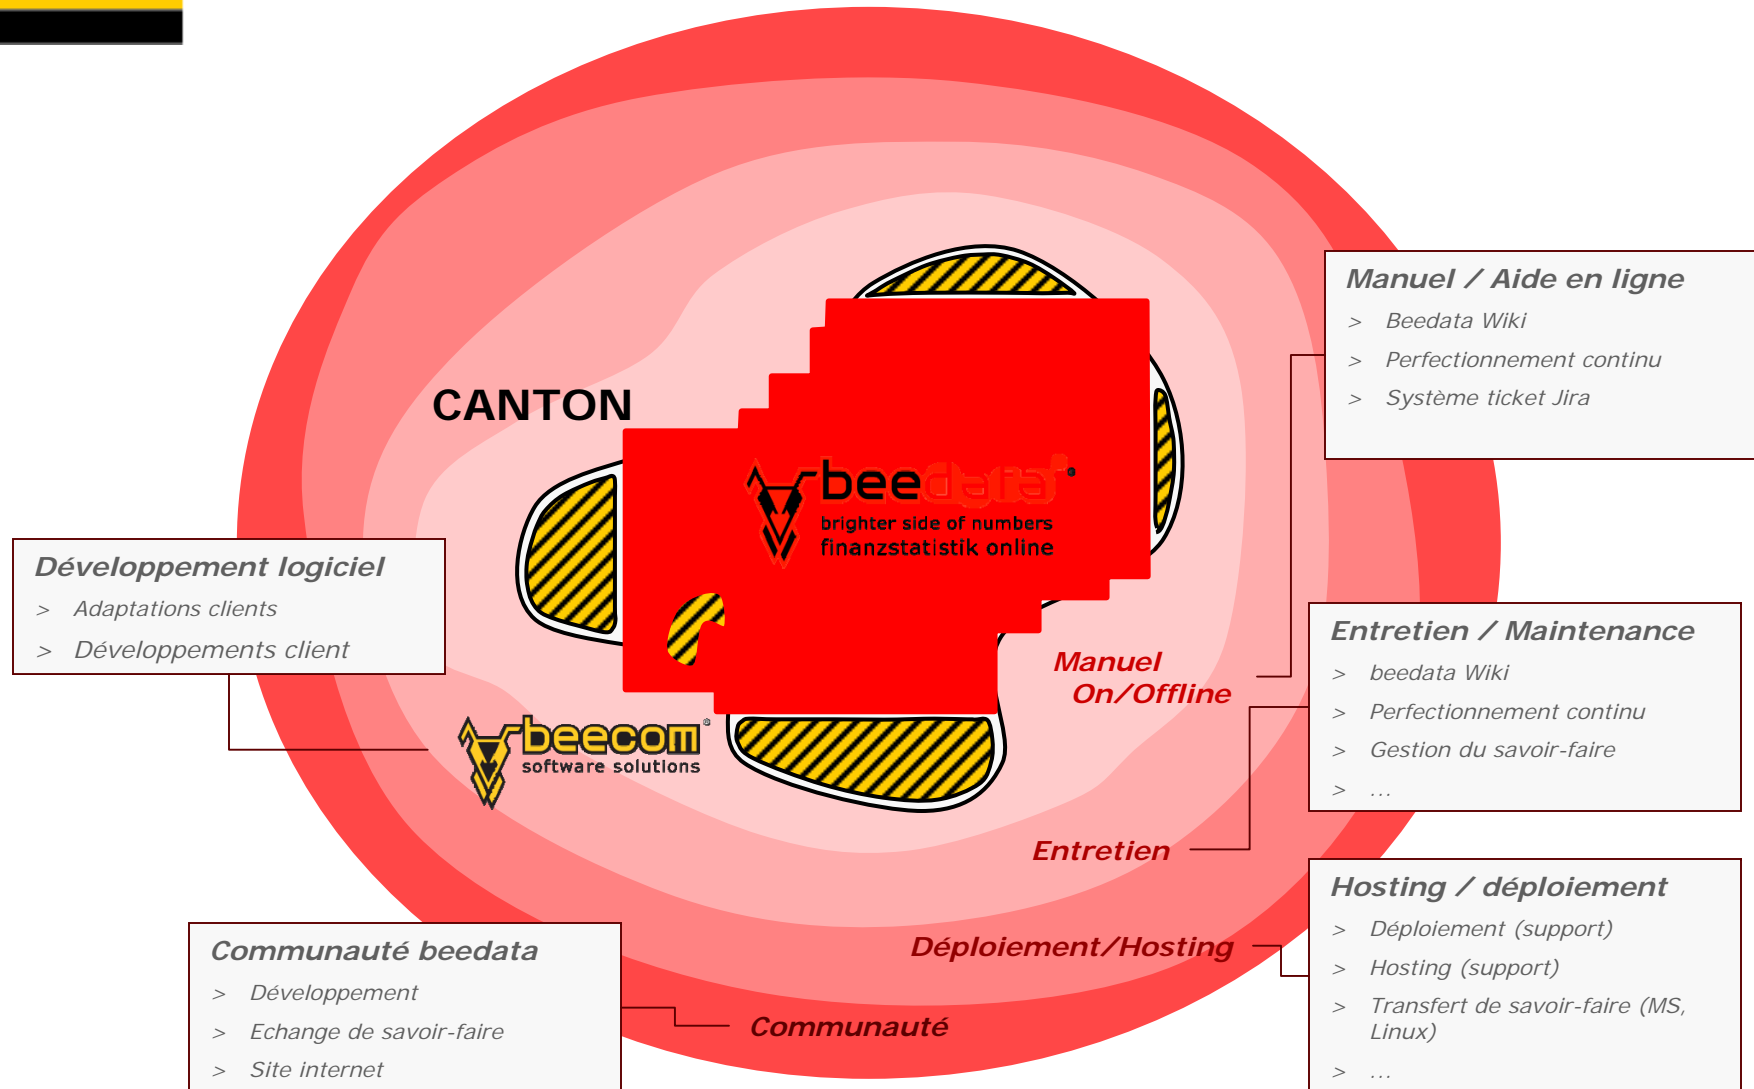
CANTON

beedata®
brighter side of numbers
finanzstatistik online

beecom®
software solutions

Manuel / Aide en ligne
> Beedata Wiki
> Perfectionnement continu
> Système ticket Jira

Développement logiciel
> Adaptations clients
> Développements client

Manuel On/Offline

Entretien / Maintenance
> beedata Wiki
> Perfectionnement continu
> Gestion du savoir-faire
> ...

Entretien

Hosting / déploiement
> Déploiement (support)
> Hosting (support)
> Transfert de savoir-faire (MS, Linux)
> ...

Déploiement/Hosting

Communauté beedata
> Développement
> Echange de savoir-faire
> Site internet

Communauté